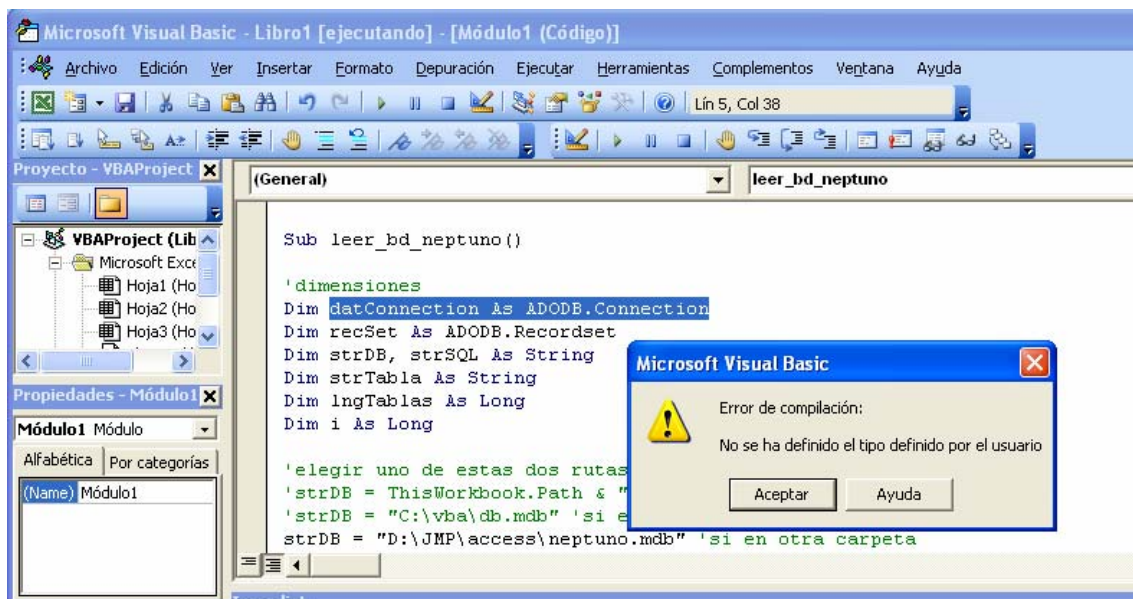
Microsoft Visual Basic - Libro1 [ejecutando] - [Módulo1 (Código)]

Archivo Edición Ver Insertar Formato Depuración Ejecutar Herramientas Complementos Ventana Ayuda

Lín 5, Col 38

Proyecto - VBAProject

VBAProject (Lib
Microsoft Exce
Hoja1 (Ho
Hoja2 (Ho
Hoja3 (Ho

Propiedades - Módulo1

Módulo1 Módulo

Alfabética | Por categorías

(Name) Módulo1

(General)

leer_bd_neptuno

Sub leer_bd_neptuno()

'dimensiones
Dim datConnection As ADODB.Connection
Dim recSet As ADODB.Recordset
Dim strDB, strSQL As String
Dim strTabla As String
Dim lngTablas As Long
Dim i As Long

'elegir uno de estas dos rutas
'strDB = ThisWorkbook.Path & "
'strDB = "C:\vba\db.mdb" 'si e
strDB = "D:\JMP\access\neptuno.mdb" 'si en otra carpeta

Microsoft Visual Basic

Error de compilación:

No se ha definido el tipo definido por el usuario

Aceptar

Ayuda